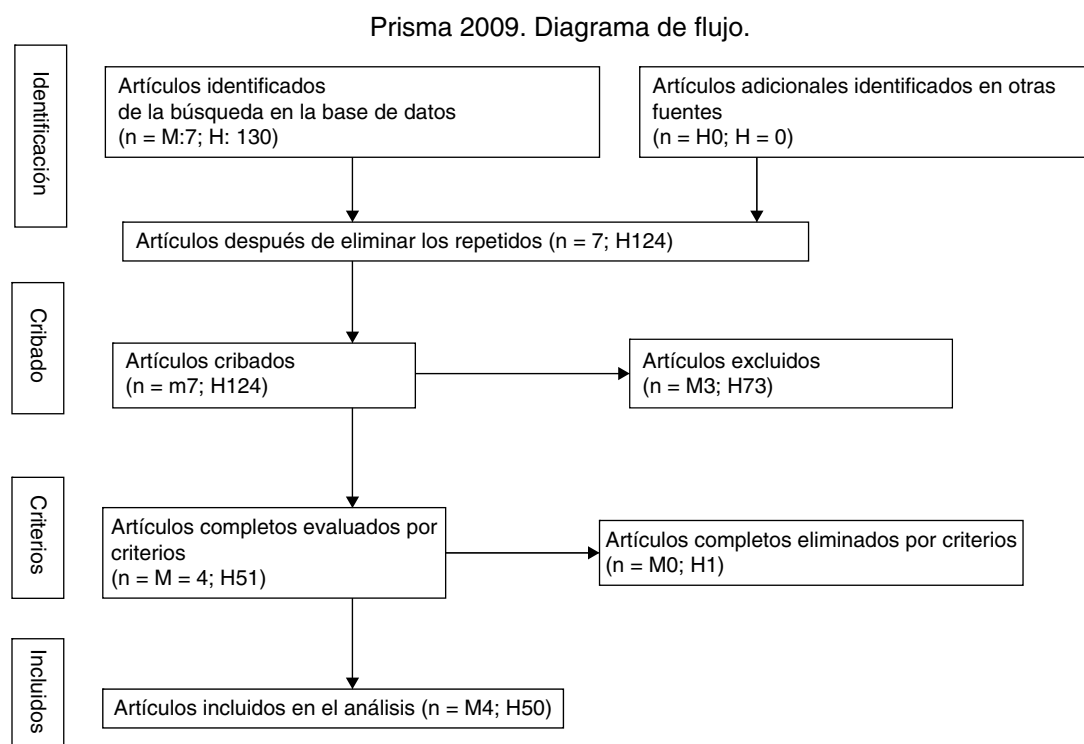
Prisma 2009. Diagrama de flujo.

Identificación

Artículos identificados de la búsqueda en la base de datos (n = M:7; H: 130)

Artículos adicionales identificados en otras fuentes (n = H0; H = 0)

Artículos después de eliminar los repetidos (n = 7; H124)

Cribado

Artículos cribados (n = m7; H124)

Artículos excluidos (n = M3; H73)

Criterios

Artículos completos evaluados por criterios (n = M = 4; H51)

Artículos completos eliminados por criterios (n = M0; H1)

Incluidos

Artículos incluidos en el análisis (n = M4; H50)